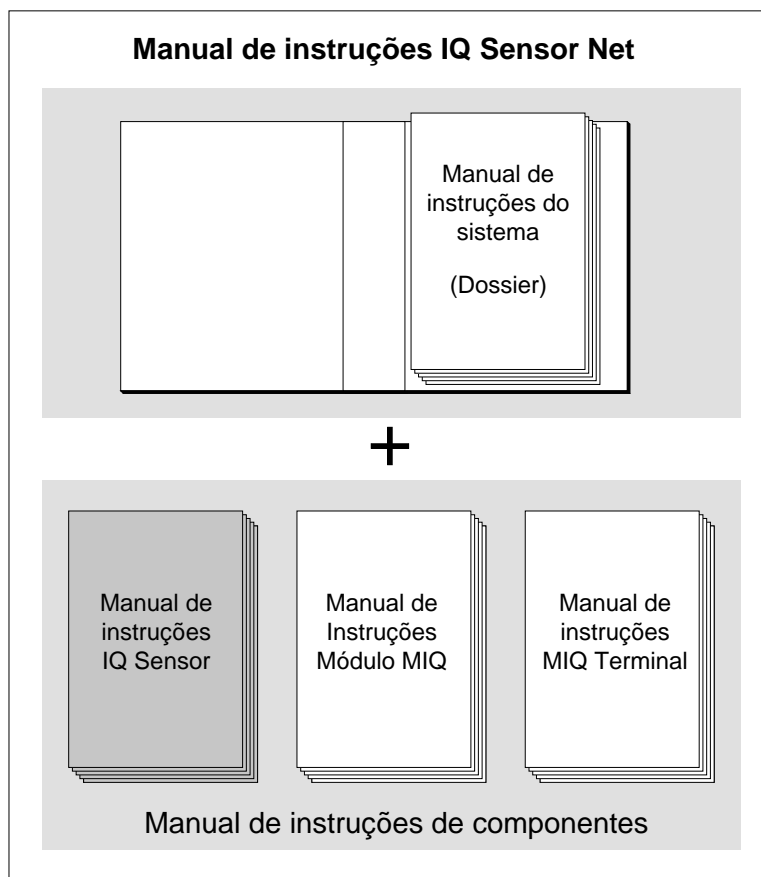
Manual de instruções IQ Sensor Net

Manual de instruções do sistema

(Dossier)

+

Manual de instruções IQ Sensor

Manual de Instruções Módulo MIQ

Manual de instruções MIQ Terminal

Manual de instruções de componentes